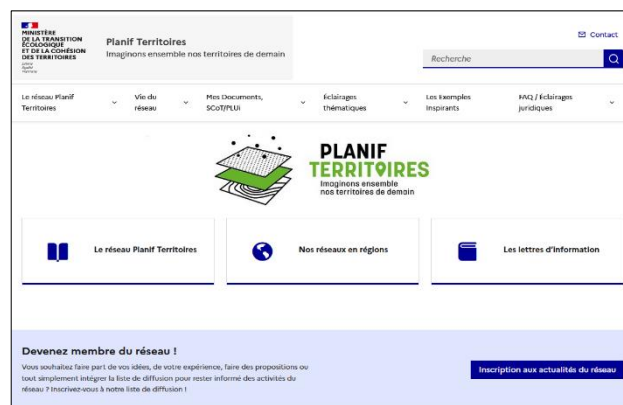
MINISTÈRE DE LA TRANSITION ÉCOLOGIQUE ET DE LA COHÉSION DES TERRITOIRES
Liberté Égalité Fraternité

Planif Territoires
Imaginons ensemble nos territoires de demain

Contact

Recherche

Le réseau Planif Territoires
Vie du réseau
Mes Documents, SCoT/PLUi
Éclairages thématiques
Les Exemples Inspirants
FAQ / Éclairages juridiques

PLANIF
TERRITOIRES
Imaginons ensemble nos territoires de demain

Le réseau Planif Territoires

Nos réseaux en régions

Les lettres d'information

Devenez membre du réseau !

Vous souhaitez faire part de vos idées, de votre expérience, faire des propositions ou tout simplement intégrer la liste de diffusion pour rester informé des activités du réseau ? Inscrivez-vous à notre liste de diffusion !

Inscription aux actualités du réseau